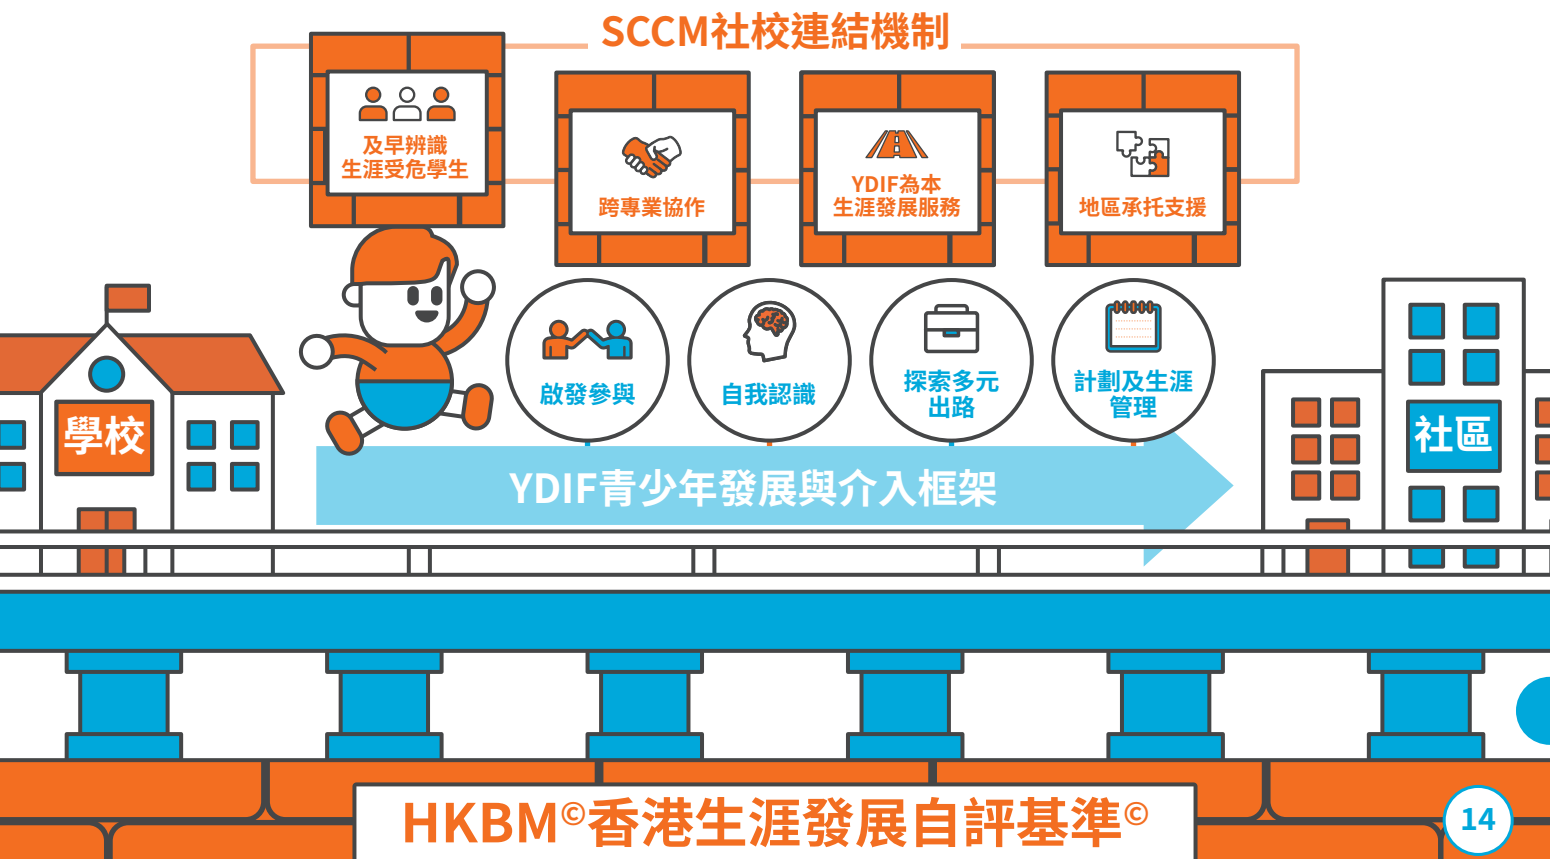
SCCM社校連結機制

及早辨識生涯受危學生

跨專業協作

YDIF為本生涯發展服務

地區承托支援

學校

啟發參與

自我認識

探索多元出路

計劃及生涯管理

社區

YDIF青少年發展與介入框架

HKBM©香港生涯發展自評基準©

14